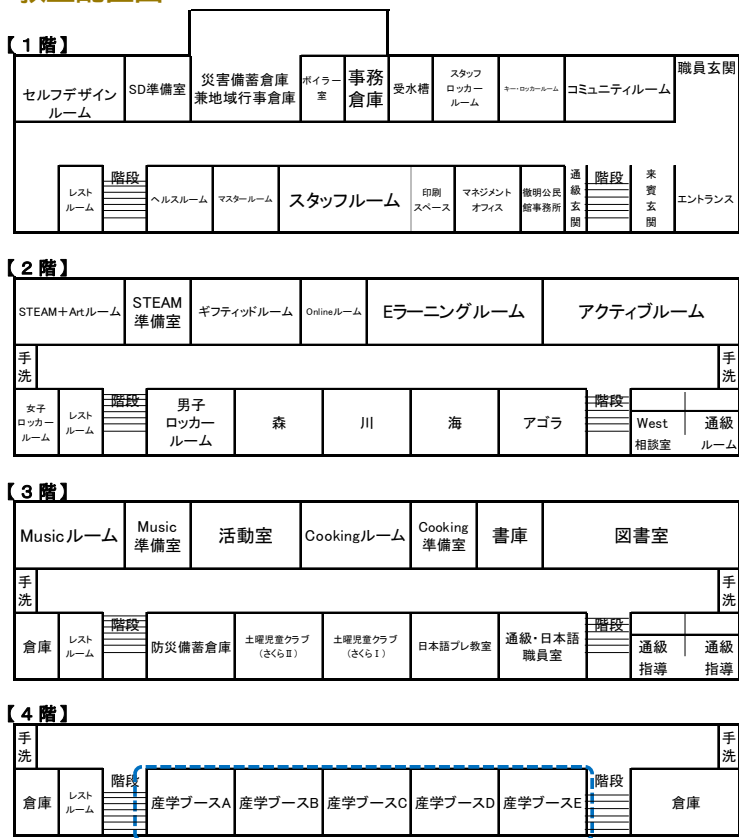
【１階】

セルフデザインルーム | SD準備室 | 災害備蓄倉庫兼地域行事倉庫 | ボイラー室 | 事務倉庫 | 受水槽 | スタッフロッカールーム | キー・ロッカールーム | コミュニティルーム | 職員玄関

レストルーム | 階段 | ヘルスルーム | マスタールーム | スタッフルーム | 印刷スペース | マネジメントオフィス | 撤明公民館事務所 | 通級玄関 | 階段 | 来賓玄関 | エントランス

【２階】

STEAM＋Artルーム | STEAM準備室 | ギフティッドルーム | Onlineルーム | Eラーニングルーム | アクティブルーム

手洗 | 手洗

女子ロッカールーム | レストルーム | 階段 | 男子ロッカールーム | 森 | 川 | 海 | アゴラ | 階段 | West相談室 | 通級ルーム

【３階】

Musicルーム | Music準備室 | 活動室 | Cookingルーム | Cooking準備室 | 書庫 | 図書室

手洗 | 手洗

倉庫 | レストルーム | 階段 | 防災備蓄倉庫 | 土曜児童クラブ（さくらⅡ） | 土曜児童クラブ（さくらⅠ） | 日本語プレ教室 | 通級・日本語職員室 | 階段 | 通級指導 | 通級指導

【４階】

手洗 | 手洗

倉庫 | レストルーム | 階段 | 産学ブースA | 産学ブースB | 産学ブースC | 産学ブースD | 産学ブースE | 階段 | 倉庫